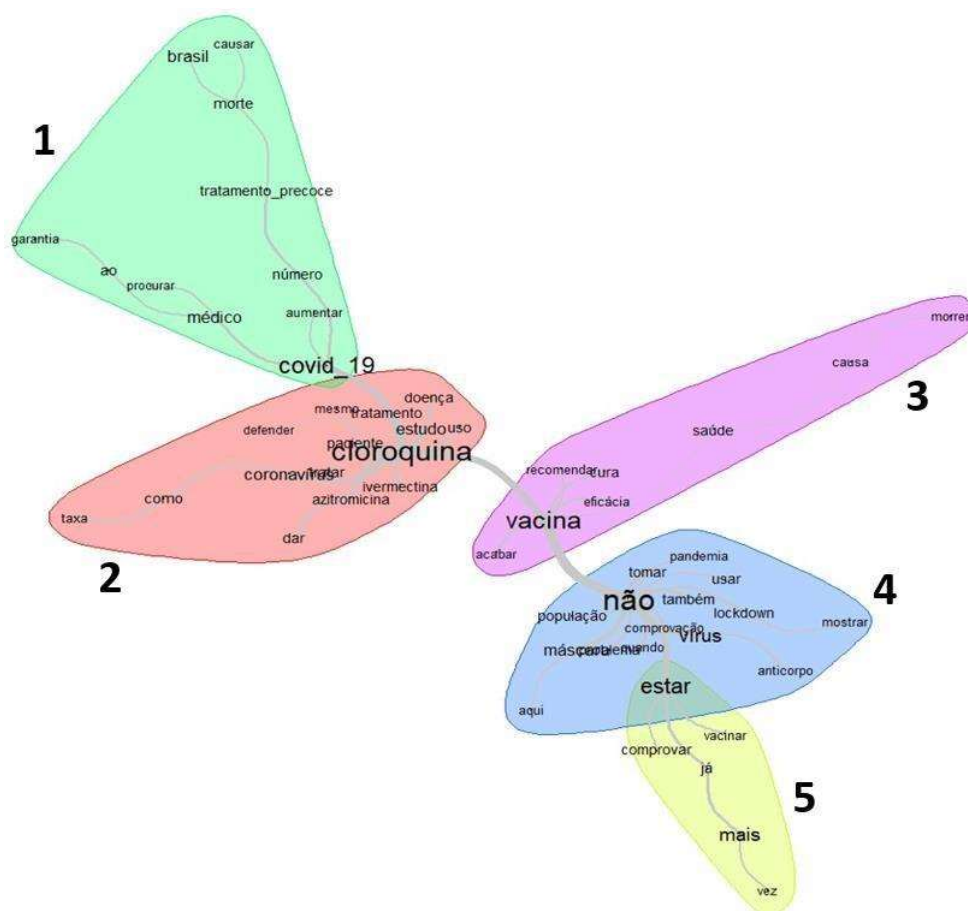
1

brasil causar
morte
tratamento_precoce
garantia
ao
procurar
número
aumentar
médico
covid_19

2

mesmo doença
tratamento
defender estudo uso
paciente
cloroquina
coronavírus
tratar
ivermectina
como
azitromicina
taxa
dar

3

morrer
causa
saúde
recomendar cura
eficácia
vacina
acabar

4

pandemia
tomar
usar
não
também
população
lockdown
comprovação
mostrar
vírus
máscara
problema
mundo
anticorpo
aqui

5

estar
vacinar
comprovar
já
mais
vez